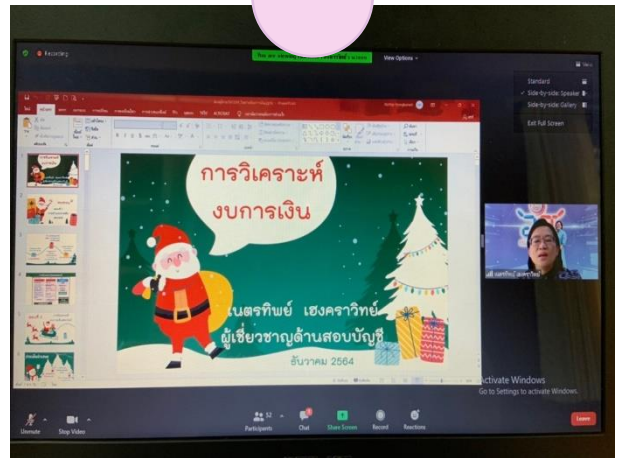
Recording

View Options

Standard
Side-by-side: Speaker
Side-by-side: Gallery
Exit Full Screen

การวิเคราะห์
งบการเงิน

เนตรทิพย์ เฮงคราวิทย์
ผู้เชี่ยวชาญด้านสอบบัญชี
ธันวาคม 2564

Activate Windows
Go to Settings to activate Windows.

Unmute
Stop Video
52
Participants
Chat
Share Screen
Record
Reactions
Leave